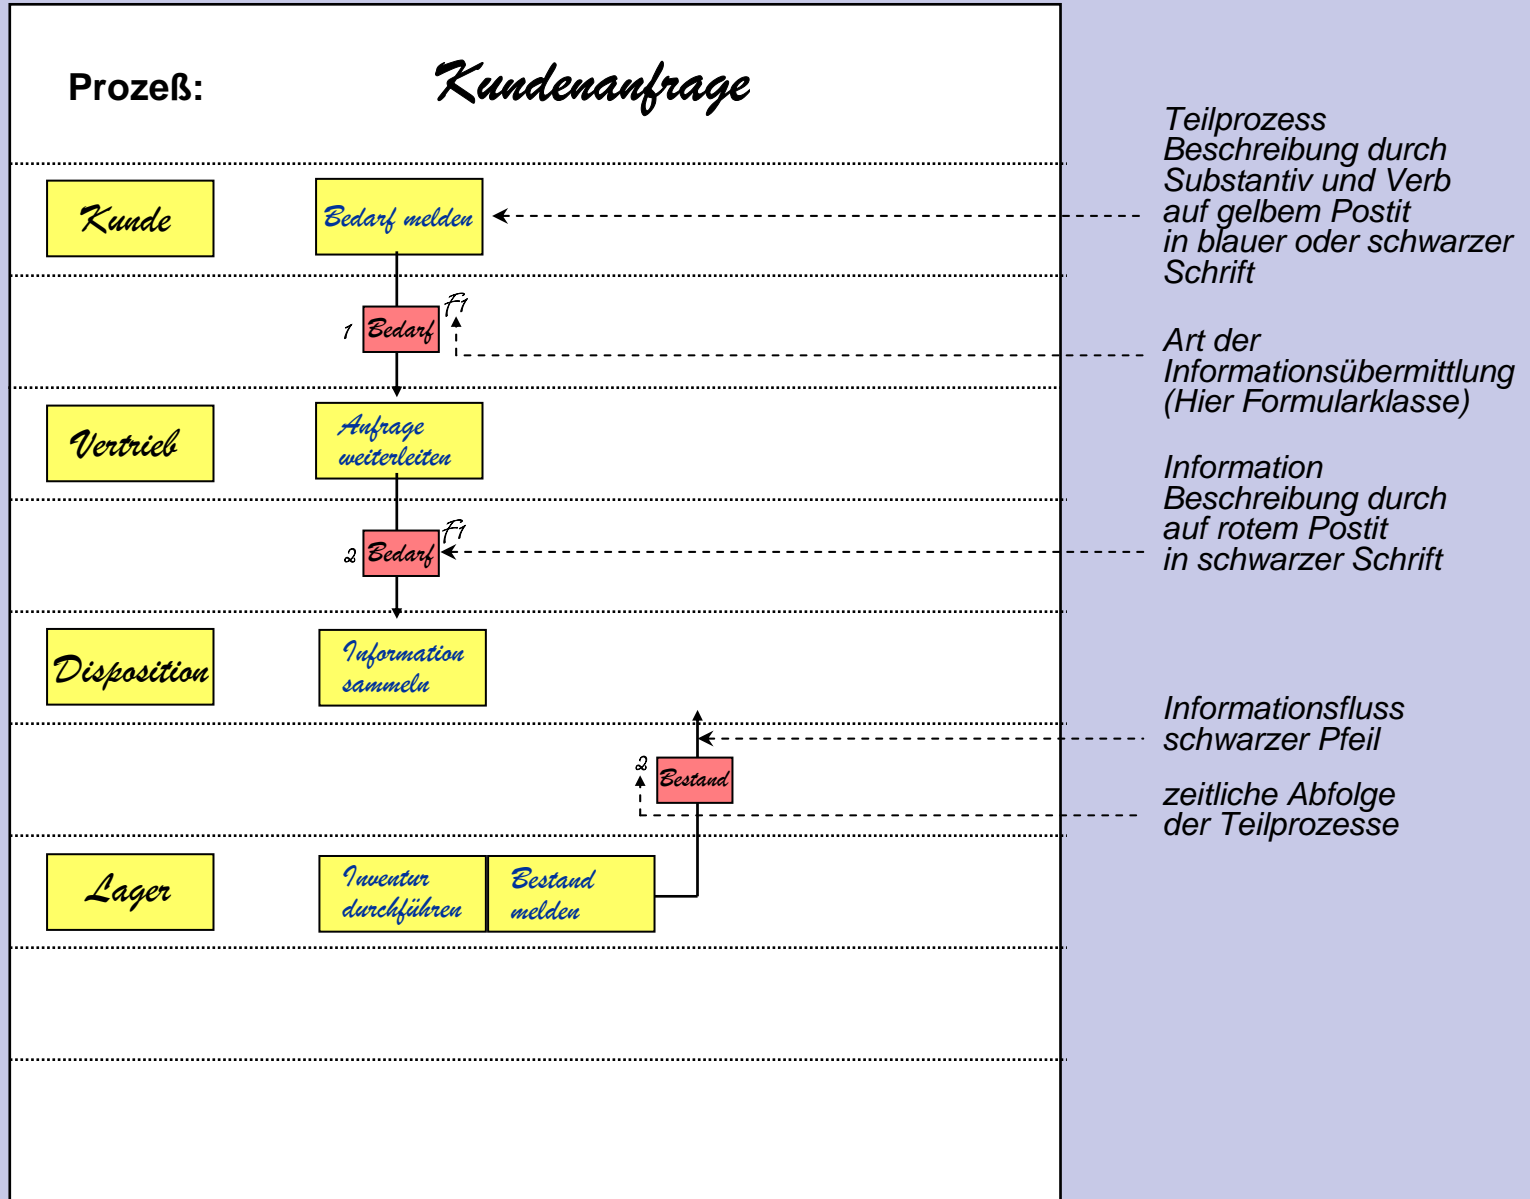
Prozeß: Kundenanfrage

Kunde

Bedarf melden

1 Bedarf F1

Vertrieb

Anfrage weiterleiten

2 Bedarf F1

Disposition

Information sammeln

2 Bestand

Lager

Inventur durchführen

Bestand melden

Teilprozess
Beschreibung durch Substantiv und Verb auf gelbem Postit in blauer oder schwarzer Schrift

Art der Informationsübermittlung (Hier Formularklasse)

Information
Beschreibung durch auf rotem Postit in schwarzer Schrift

Informationsfluss
schwarzer Pfeil

zeitliche Abfolge der Teilprozesse